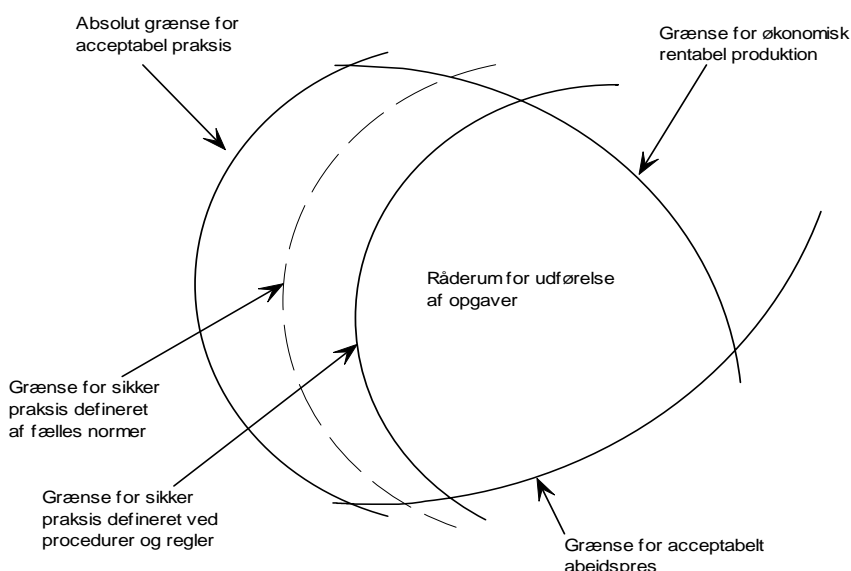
Absolut grænse for acceptabel praksis

Grænse for økonomisk rentabel produktion

Råderum for udførelse af opgaver

Grænse for sikker praksis defineret af fælles normer

Grænse for sikker praksis defineret ved procedurer og regler

Grænse for acceptabelt abeidspres